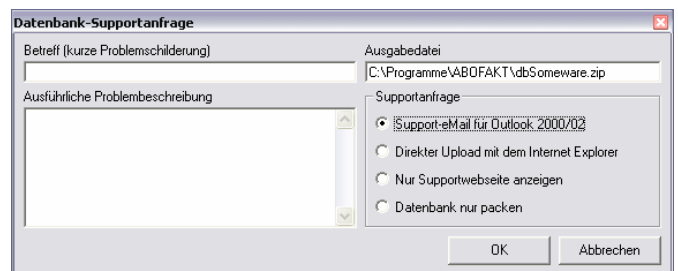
Datenbank-Supportanfrage

Betreff (kurze Problemschilderung)

Ausgabedatei

C:\Programme\ABOFAKT\dbSomeware.zip

Ausführliche Problembeschreibung

Supportanfrage

Support-eMail für Outlook 2000/02

Direkter Upload mit dem Internet Explorer

Nur Supportwebseite anzeigen

Datenbank nur packen

OK

Abbrechen